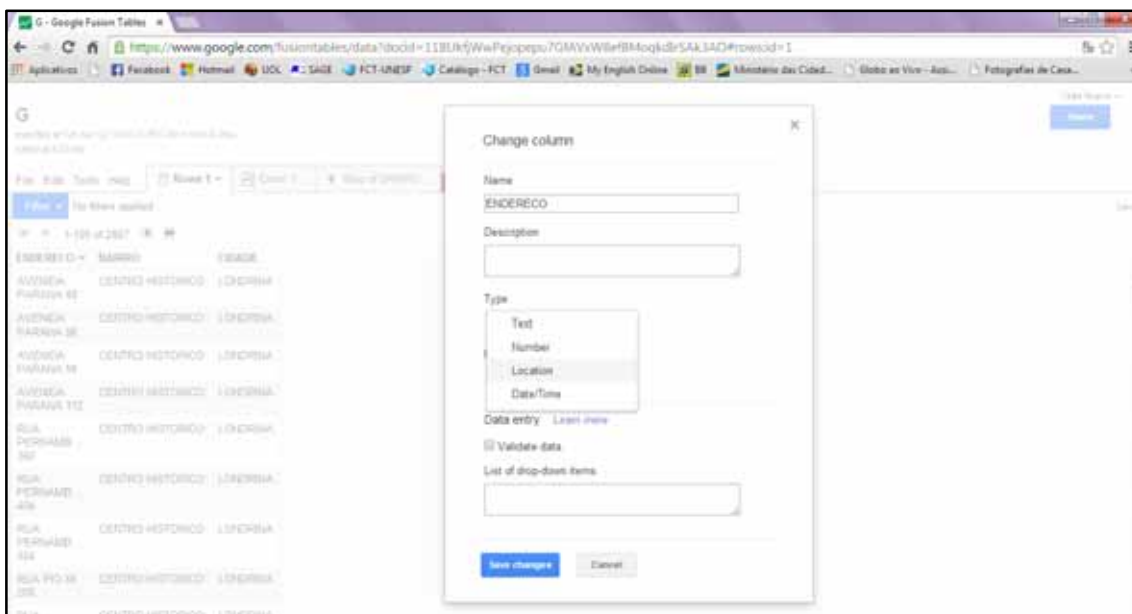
G - Google Fusion Tables ×

https://www.google.com/fusiontables/data?docid=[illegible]#rows:id=1

Aplicativos Facebook Hotmail UOL SAGE FCT-UNESP Catalogo - FCT Gmail My English Online BB Ministério das Cidad... Globo ao Vivo - Assi... Fotografias de Casa...

G

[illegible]

File Edit Tools Help Rows 1 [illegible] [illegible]

Filter No filters applied

1-100 of 2607

| ENDERECO | BAIRRO | CIDADE |
|---|---|---|
| AVENIDA PARANA 40 | CENTRO HISTORICO | LONDRINA |
| AVENIDA PARANA 38 | CENTRO HISTORICO | LONDRINA |
| AVENIDA PARANA 16 | CENTRO HISTORICO | LONDRINA |
| AVENIDA PARANA 112 | CENTRO HISTORICO | LONDRINA |
| RUA PERNAMB 382 | CENTRO HISTORICO | LONDRINA |
| RUA PERNAMB 406 | CENTRO HISTORICO | LONDRINA |
| RUA PERNAMB 414 | CENTRO HISTORICO | LONDRINA |
| RUA PIO XI 206 | CENTRO HISTORICO | LONDRINA |

Change column

×

Name

ENDERECO

Description

Type

Text

Number

Location

Date/Time

Data entry Learn more

Validate data

List of drop-down items

Save changes

Cancel